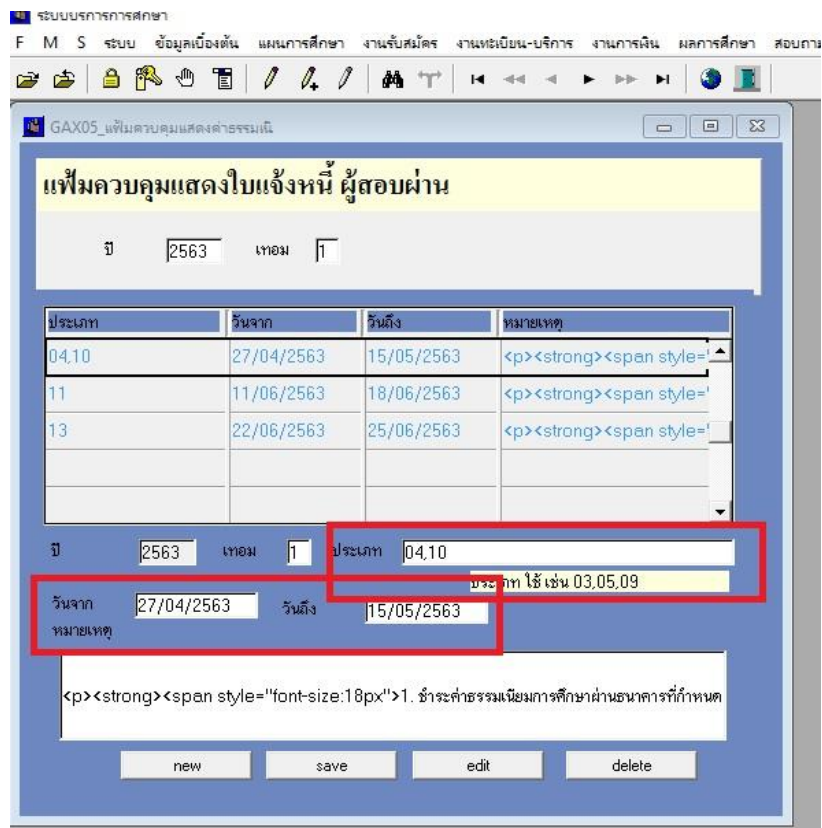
ระบบบริการการศึกษา

F M S ระบบ ข้อมูลเบื้องต้น แผนการศึกษา งานรับสมัคร งานทะเบียน-บริการ งานการเงิน ผลการศึกษา สอบถาม

GAX05_แฟ้มควบคุมแสดงค่าธรรมเนี

แฟ้มควบคุมแสดงใบแจ้งหนี้ ผู้สอบผ่าน

ปี 2563 เทอม 1

| ประเภท | วันจาก | วันถึง | หมายเหตุ |
|---|---|---|---|
| 04,10 | 27/04/2563 | 15/05/2563 | <p><strong><span style=" |
| 11 | 11/06/2563 | 18/06/2563 | <p><strong><span style=" |
| 13 | 22/06/2563 | 25/06/2563 | <p><strong><span style=" |

ปี 2563 เทอม 1 ประเภท 04,10

ประเภท ใช้ เช่น 03,05,09

วันจาก 27/04/2563 วันถึง 15/05/2563

หมายเหตุ

<p><strong><span style="font-size:18px">1. ชำระค่าธรรมเนียมการศึกษาผ่านธนาคารที่กำหนด

new save edit delete